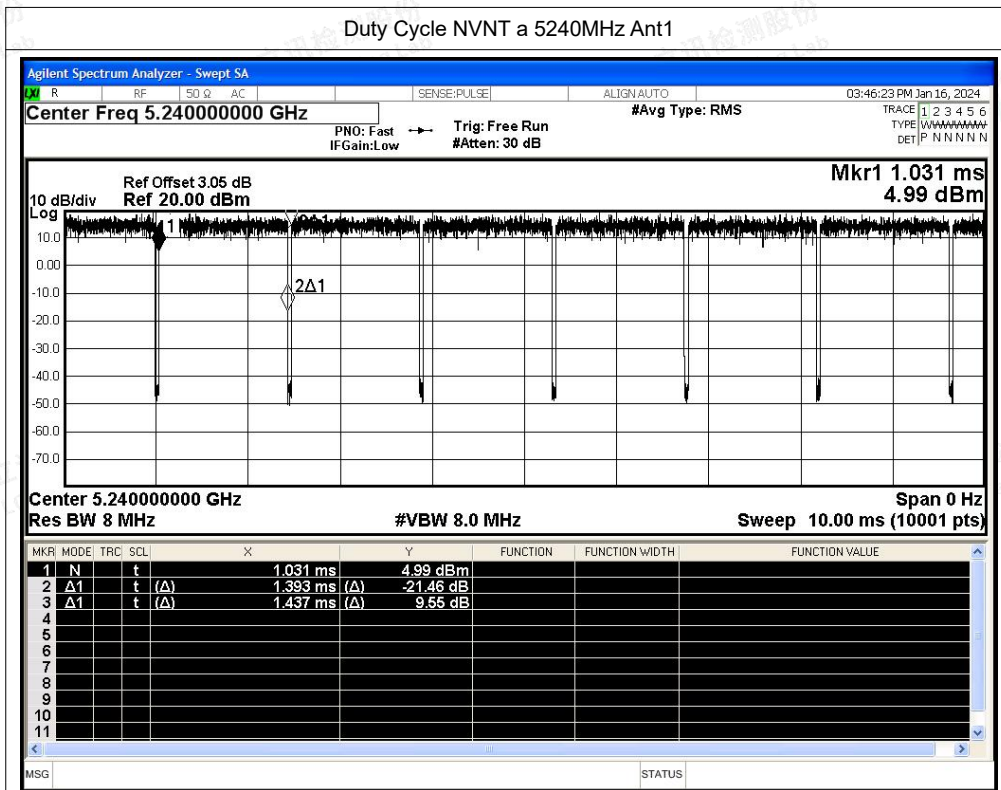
Duty Cycle NVNT a 5240MHz Ant1

Agilent Spectrum Analyzer - Swept SA

LXI R RF 50 Ω AC SENSE:PULSE ALIGN AUTO 03:46:23 PM Jan 16, 2024

Center Freq 5.240000000 GHz

PNO: Fast IFGain:Low

Trig: Free Run #Atten: 30 dB

#Avg Type: RMS

TRACE 1 2 3 4 5 6
TYPE WWWWWW
DET P N N N N N

Ref Offset 3.05 dB
10 dB/div Ref 20.00 dBm

Mkr1 1.031 ms
4.99 dBm

Log

10.0
0.00
-10.0
-20.0
-30.0
-40.0
-50.0
-60.0
-70.0

1
3Δ1
2Δ1

Center 5.240000000 GHz
Span 0 Hz
Res BW 8 MHz
#VBW 8.0 MHz
Sweep 10.00 ms (10001 pts)

| MKR | MODE | TRC | SCL | X | Y | FUNCTION | FUNCTION WIDTH | FUNCTION VALUE |
|---|---|---|---|---|---|---|---|---|
| 1 | N | | t | 1.031 ms | 4.99 dBm | | | |
| 2 | Δ1 | | t | (Δ) 1.393 ms | (Δ) -21.46 dB | | | |
| 3 | Δ1 | | t | (Δ) 1.437 ms | (Δ) 9.55 dB | | | |
| 4 | | | | | | | | |
| 5 | | | | | | | | |
| 6 | | | | | | | | |
| 7 | | | | | | | | |
| 8 | | | | | | | | |
| 9 | | | | | | | | |
| 10 | | | | | | | | |
| 11 | | | | | | | | |

MSG
STATUS